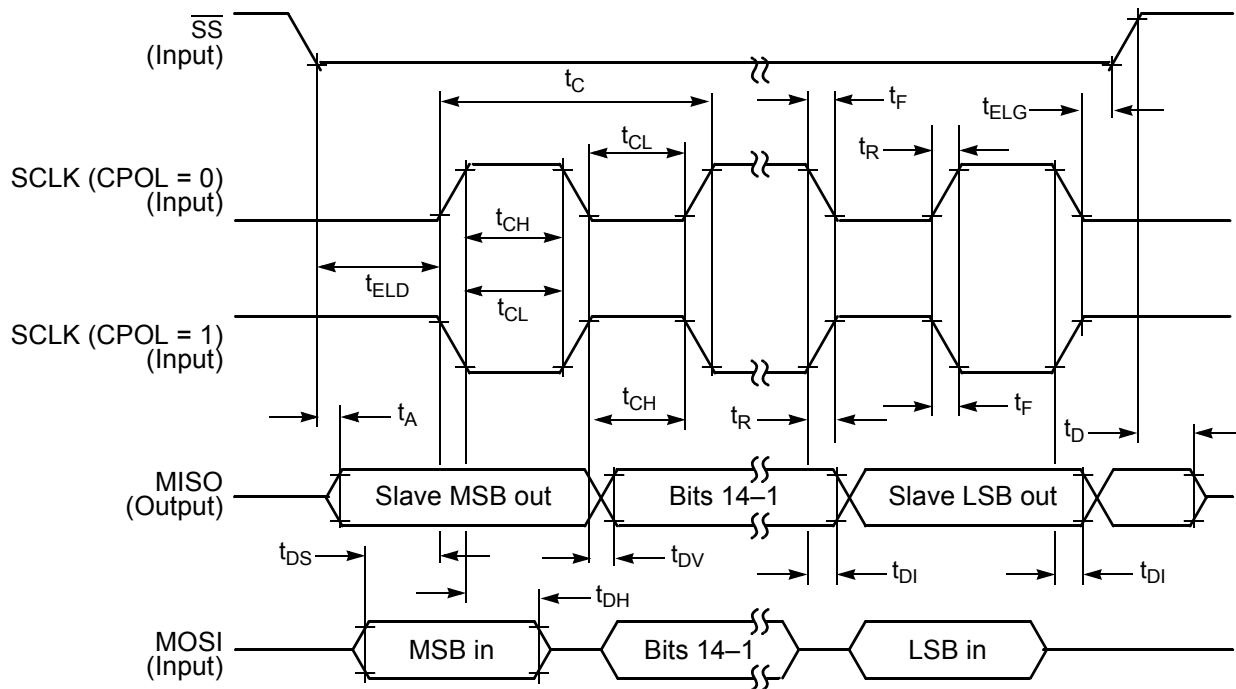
$\overline{SS}$
(Input)

$t_C$

$t_F$

$t_{ELG}$

$t_{CL}$

$t_R$

SCLK (CPOL = 0)
(Input)

$t_{CH}$

$t_{ELD}$

$t_{CL}$

SCLK (CPOL = 1)
(Input)

$t_A$

$t_{CH}$

$t_R$

$t_F$

$t_D$

MISO
(Output)

Slave MSB out

Bits 14–1

Slave LSB out

$t_{DS}$

$t_{DV}$

$t_{DI}$

$t_{DI}$

$t_{DH}$

MOSI
(Input)

MSB in

Bits 14–1

LSB in